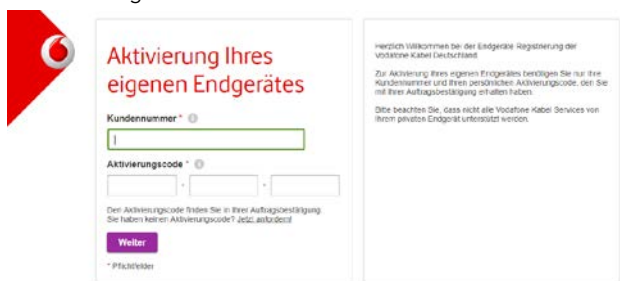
Aktivierung Ihres eigenen Endgerätes

Kundennummer *

Aktivierungscode *

- -

Den Aktivierungscode finden Sie in Ihrer Auftragsbestätigung. Sie haben keinen Aktivierungscode? Jetzt anfordern!

Weiter

* Pflichtfelder

Herzlich Willkommen bei der Endgeräte Registrierung der Vodafone Kabel Deutschland.

Zur Aktivierung Ihres eigenen Endgerätes benötigen Sie nur Ihre Kundennummer und Ihren persönlichen Aktivierungscode, den Sie mit Ihrer Auftragsbestätigung erhalten haben.

Bitte beachten Sie, dass nicht alle Vodafone Kabel Services von Ihrem privaten Endgerät unterstützt werden.